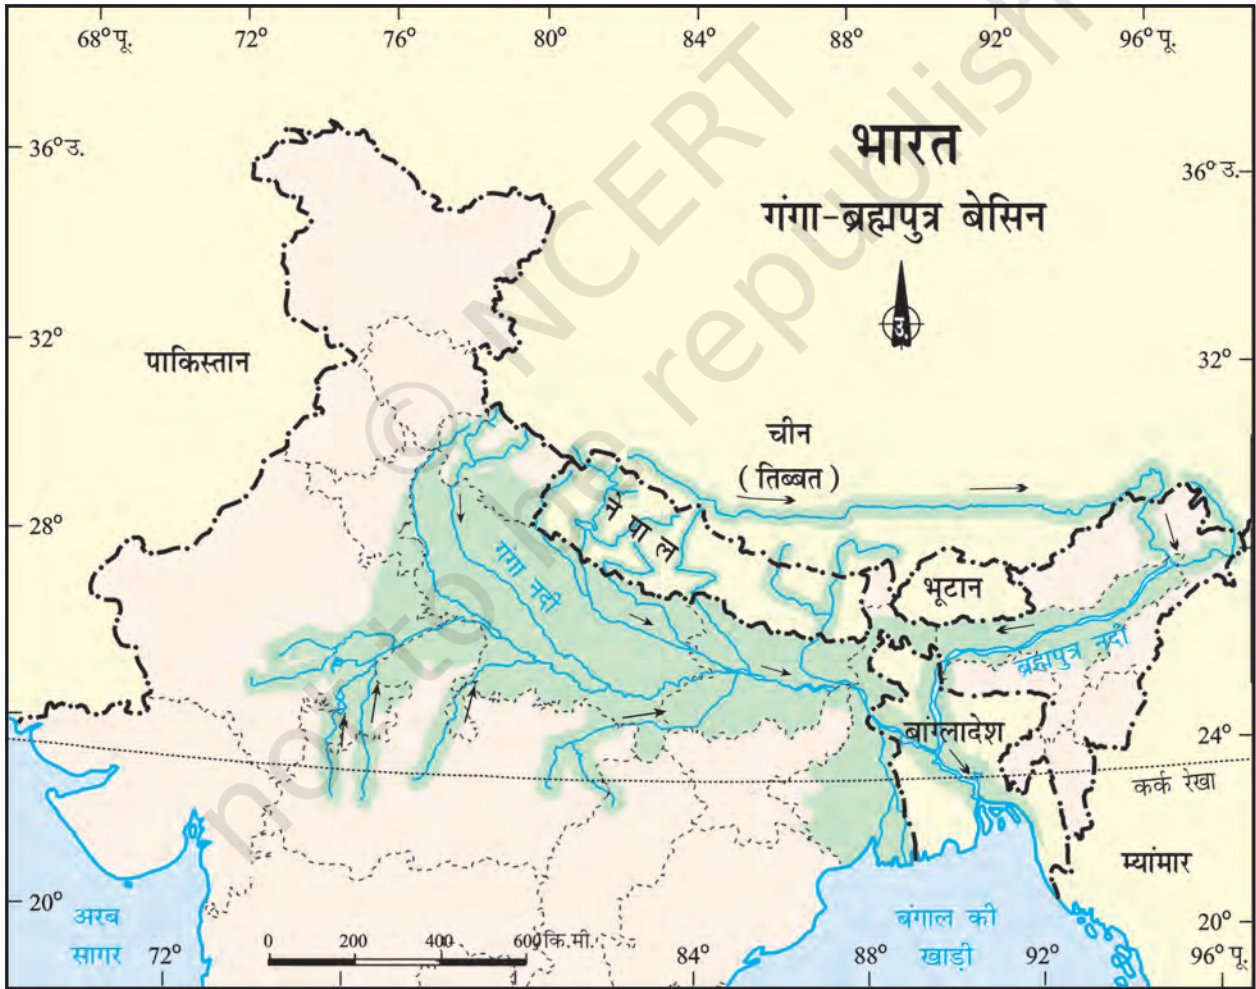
68° पू.
72°
76°
80°
84°
88°
92°
96° पू.

भारत
गंगा-ब्रह्मपुत्र बेसिन

36° उ.
36° उ.
32°
32°
28°
24°
20°
20°

उ.

पाकिस्तान
चीन
(तिब्बत)
नेपाल
भूटान
गंगा नदी
ब्रह्मपुत्र नदी
बांग्लादेश
कर्क रेखा
म्यांमार
अरब सागर
बंगाल की खाड़ी

72°
84°
88°
92°
96° पू.

0 200 400 600 कि.मी.

© NCERT not to be republished